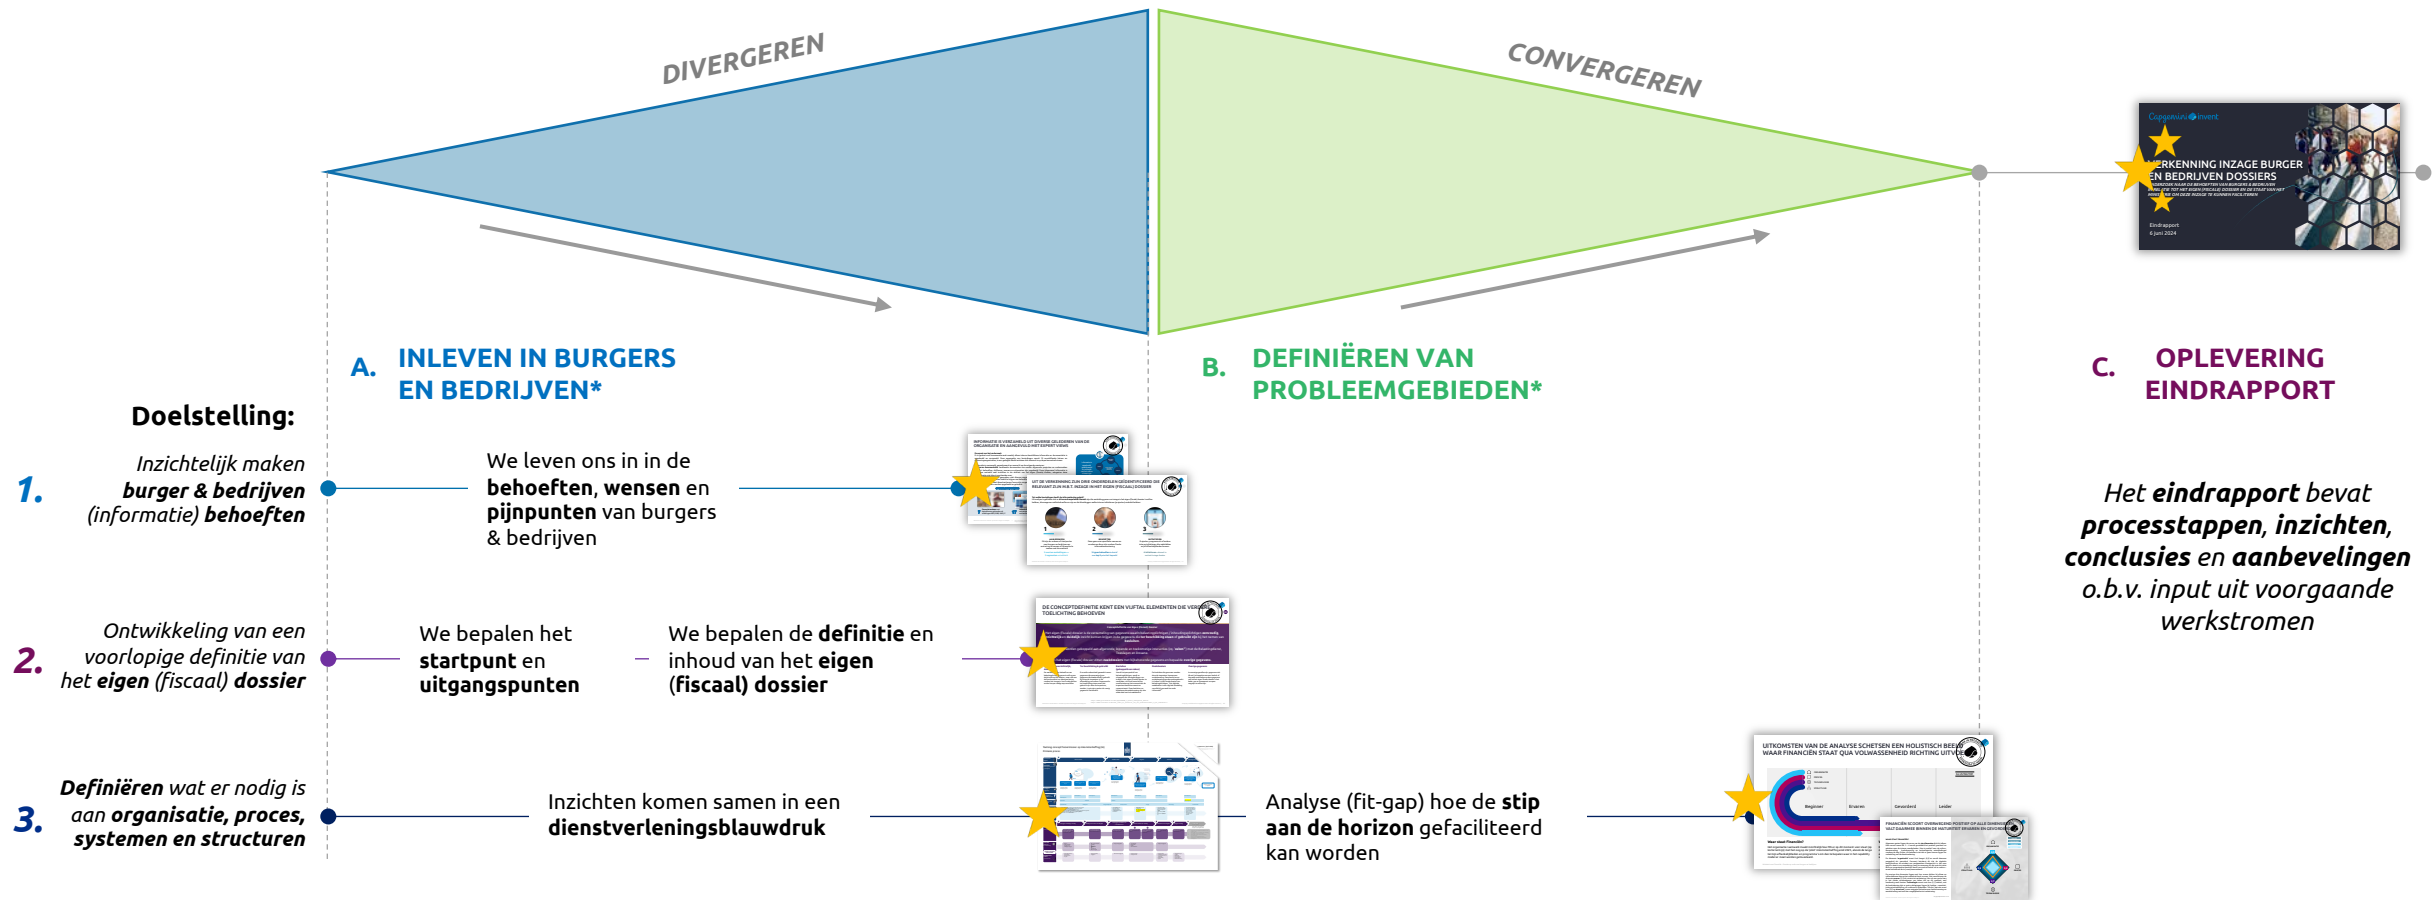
DIVERGEREN

CONVERGEREN

Capgemini invent
ERKENNING INZAGE BURGER EN BEDRIJVEN DOSSIERS
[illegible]
Eindrapport
6 juni 2024

A. INLEVEN IN BURGERS EN BEDRIJVEN*

B. DEFINIËREN VAN PROBLEEMGEBIEDEN*

C. OPLEVERING EINDRAPPORT

Doelstelling:

1. Inzichtelijk maken **burger & bedrijven** (informatie) **behoeften**

We leven ons in in de **behoeften**, **wensen** en **pijnpunten** van burgers & bedrijven

INFORMATIE IS VERZAMELD UIT DIVERSE GELEDEREN VAN DE ORGANISATIE EN AANGEVULD MET EXPERT VIEWS

UIT DE VERKENNING ZIJN DRIE ONDERDELEN GEÏDENTIFICEERD DIE RELEVANT ZIJN M.B.T. INZAGE IN HET EIGEN (FISCAAL) DOSSIER

2. Ontwikkeling van een voorlopige definitie van het **eigen** (fiscaal) **dossier**

We bepalen het **startpunt** en **uitgangspunten**

We bepalen de **definitie** en inhoud van het **eigen (fiscaal) dossier**

DE CONCEPTDEFINITIE KENT EEN VIJFTAL ELEMENTEN DIE VERDER TOELICHTING BEHOEVEN

3. **Definiëren** wat er nodig is aan **organisatie, proces, systemen en structuren**

Inzichten komen samen in een **dienstverleningsblauwdruk**

Analyse (fit-gap) hoe de **stip aan de horizon** gefaciliteerd kan worden

UITKOMSTEN VAN DE ANALYSE SCHETSEN EEN HOLISTISCH BEELD WAAR FINANCIËN STAAT QUA VOLWASSENHEID RICHTING UITVOERING

Beginner Ervaren Gevorderd Leider

FINANCIËN SCOORT OVERWEGEND POSITIEF OP ALLE DIMENSIES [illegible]

Het **eindrapport** bevat **processtappen**, **inzichten**, **conclusies** en **aanbevelingen** o.b.v. input uit voorgaande werkstromen